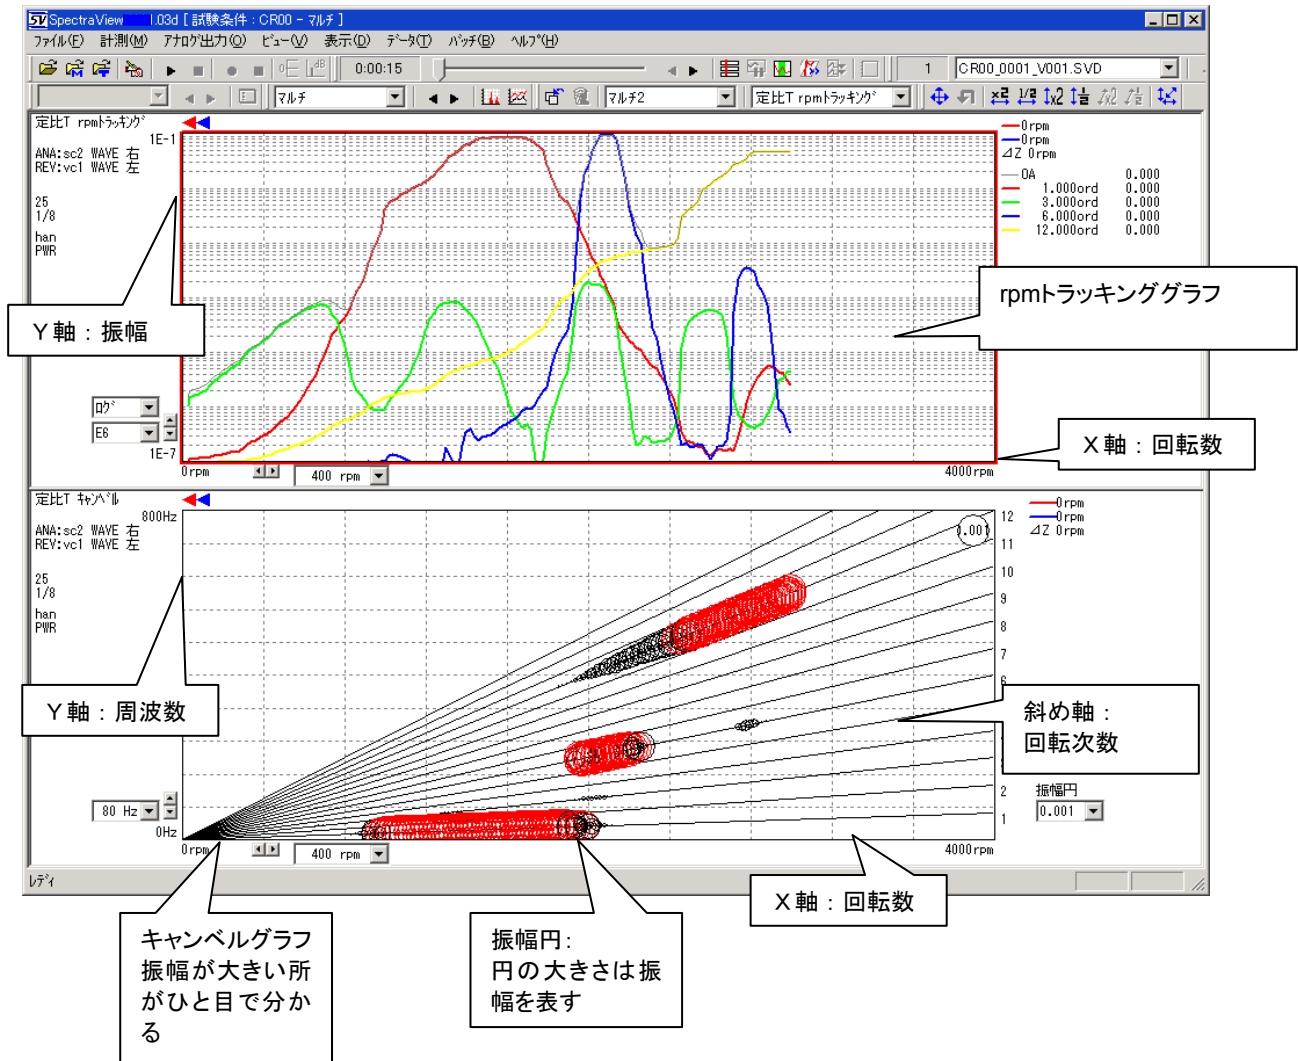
SpectraView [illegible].03d [ 試験条件：CR00 - マルチ ]

ファイル(F) 計測(M) アナログ出力(O) ビュー(V) 表示(D) データ(T) バッチ(B) ヘルプ(H)

0:00:15

1 CR00_0001_V001.SVD

マルチ マルチ2 定比T rpmトラッキング

定比T rpmトラッキング
ANA:sc2 WAVE 右
REF:vc1 WAVE 左
25
1/8
han
PWR
1E-1
1E-7
ログ
E6
0rpm
400 rpm
4000rpm

0rpm
0rpm
⊿Z 0rpm
OA 0.000
1.000ord 0.000
3.000ord 0.000
6.000ord 0.000
12.000ord 0.000

Y軸：振幅

rpmトラッキンググラフ

X軸：回転数

定比T キャンベル
ANA:sc2 WAVE 右
REF:vc1 WAVE 左
25
1/8
han
PWR
800Hz
0Hz
80 Hz
0rpm
400 rpm
4000rpm

0rpm
0rpm
⊿Z 0rpm
.001
12
11
10
9
8
7
6
2
1
振幅円
0.001

Y軸：周波数

斜め軸：
回転次数

レディ

X軸：回転数

キャンベルグラフ
振幅が大きい所がひと目で分かる

振幅円：
円の大きさは振幅を表す